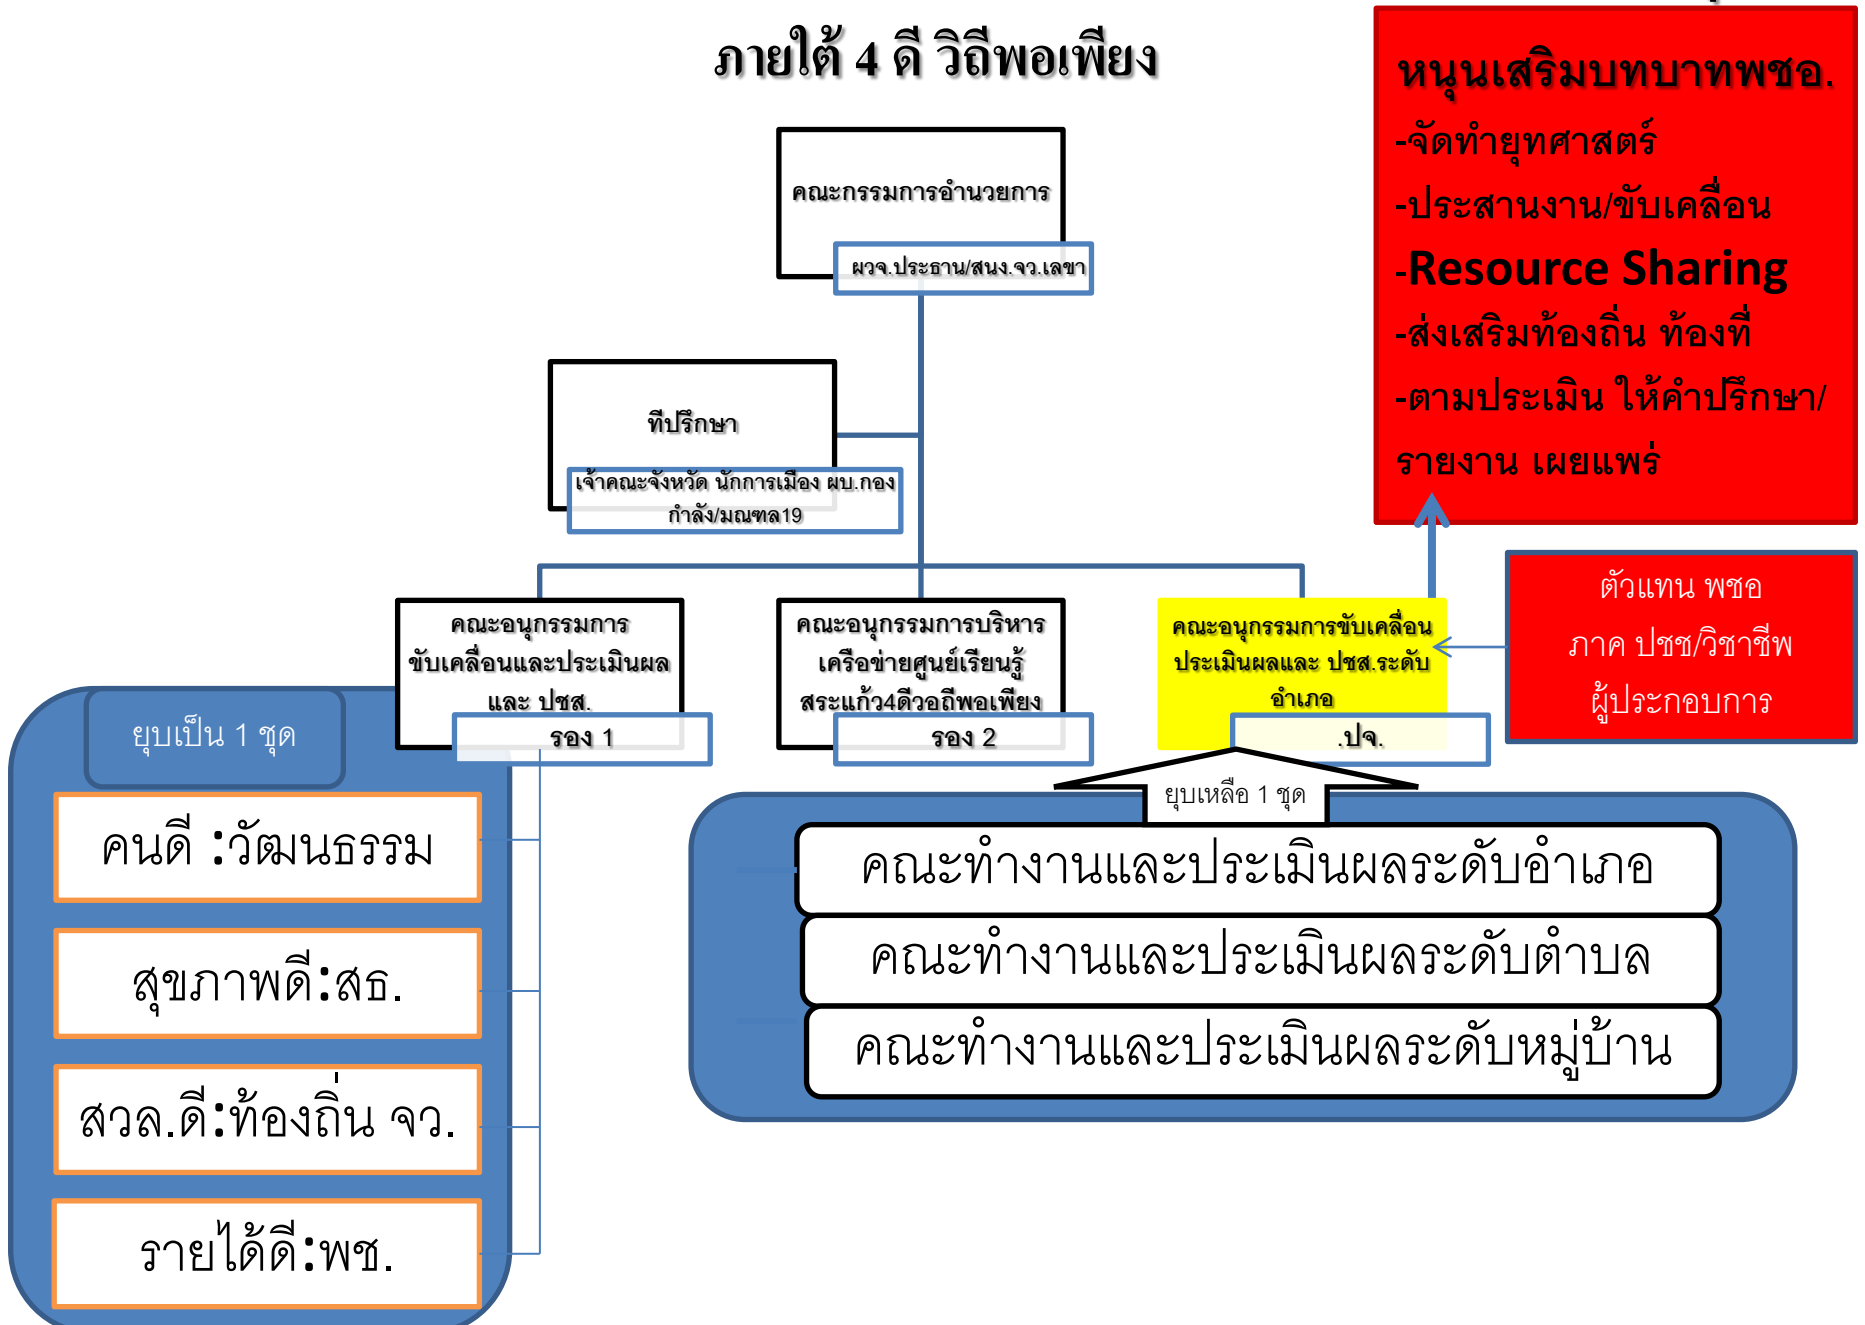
ภายใต้ 4 ดี วิถีพอเพียง

หนุนเสริมบทบาทพชอ.
-จัดทำยุทศาสตร์
-ประสานงาน/ขับเคลื่อน
-Resource Sharing
-ส่งเสริมท้องถิ่น ท้องที่
-ตามประเมิน ให้คำปรึกษา/รายงาน เผยแพร่

คณะกรรมการอำนวยการ
ผวจ.ประธาน/สนง.จว.เลขา

ทีปรึกษา
เจ้าคณะจังหวัด นักการเมือง ผบ.กองกำลัง/มณฑล19

คณะอนุกรรมการขับเคลื่อนและประเมินผล และ ปชส.
รอง 1

คณะอนุกรรมการบริหารเครือข่ายศูนย์เรียนรู้สระแก้ว4ดีวอถีพอเพียง
รอง 2

คณะอนุกรรมการขับเคลื่อนประเมินผลและ ปชส.ระดับอำเภอ
.ปจ.

ตัวแทน พชอ
ภาค ปชช/วิชาชีพ
ผู้ประกอบการ

ยุบเป็น 1 ชุด

คนดี :วัฒนธรรม

สุขภาพดี:สธ.

สวล.ดี:ท้องถิ่น จว.

รายได้ดี:พช.

ยุบเหลือ 1 ชุด

คณะทำงานและประเมินผลระดับอำเภอ

คณะทำงานและประเมินผลระดับตำบล

คณะทำงานและประเมินผลระดับหมู่บ้าน